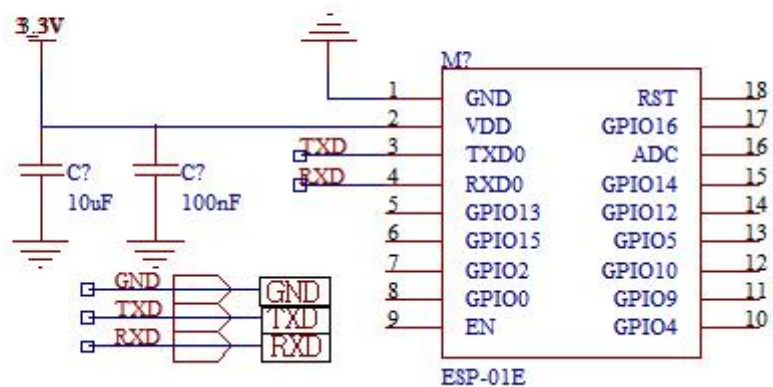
3.3V

M?

1 GND
2 VDD
3 TXD0
4 RXD0
5 GPIO13
6 GPIO15
7 GPIO2
8 GPIO0
9 EN

RST 18
GPIO16 17
ADC 16
GPIO14 15
GPIO12 14
GPIO5 13
GPIO10 12
GPIO9 11
GPIO4 10

ESP-01E

TXD
RXD

C? 10uF
C? 100nF

GND GND
TXD TXD
RXD RXD